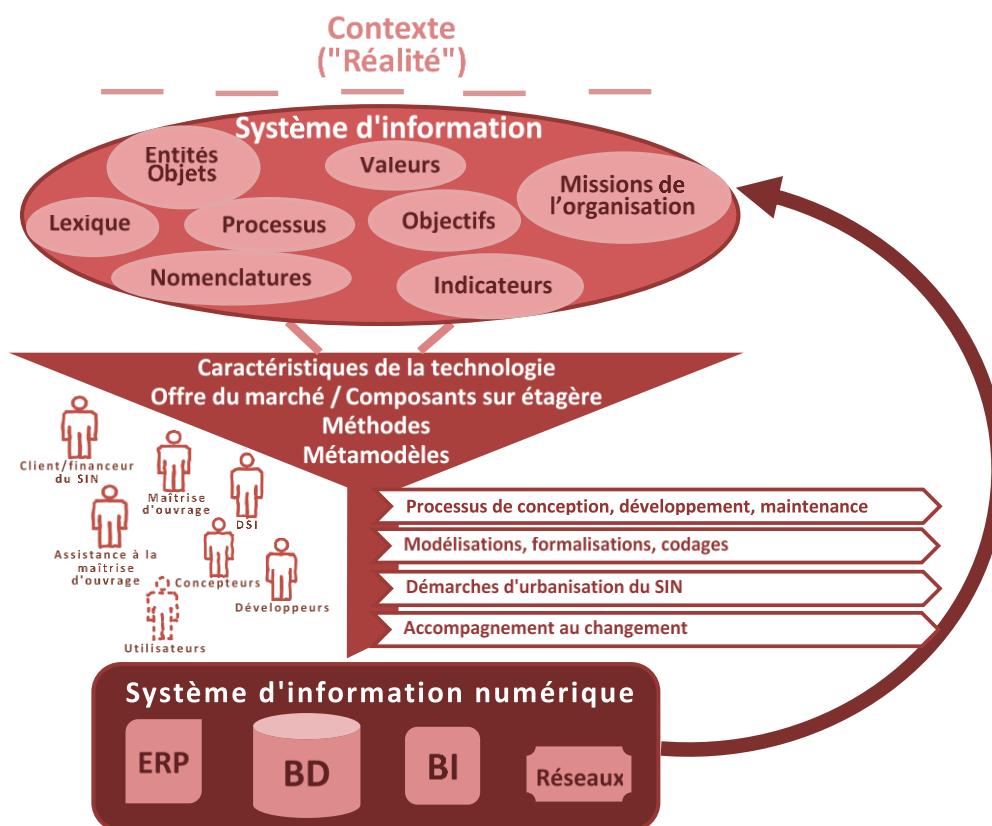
Contexte
("Réalité")

Système d'information

Entités Objets

Valeurs

Missions de l'organisation

Lexique

Processus

Objectifs

Nomenclatures

Indicateurs

Caractéristiques de la technologie
Offre du marché / Composants sur étagère
Méthodes
Métamodèles

Client/financeur du SIN

Maîtrise d'ouvrage

DSI

Assistance à la maîtrise d'ouvrage

Concepteurs

Développeurs

Utilisateurs

Processus de conception, développement, maintenance

Modélisations, formalisations, codages

Démarches d'urbanisation du SIN

Accompagnement au changement

Système d'information numérique

ERP

BD

BI

Réseaux